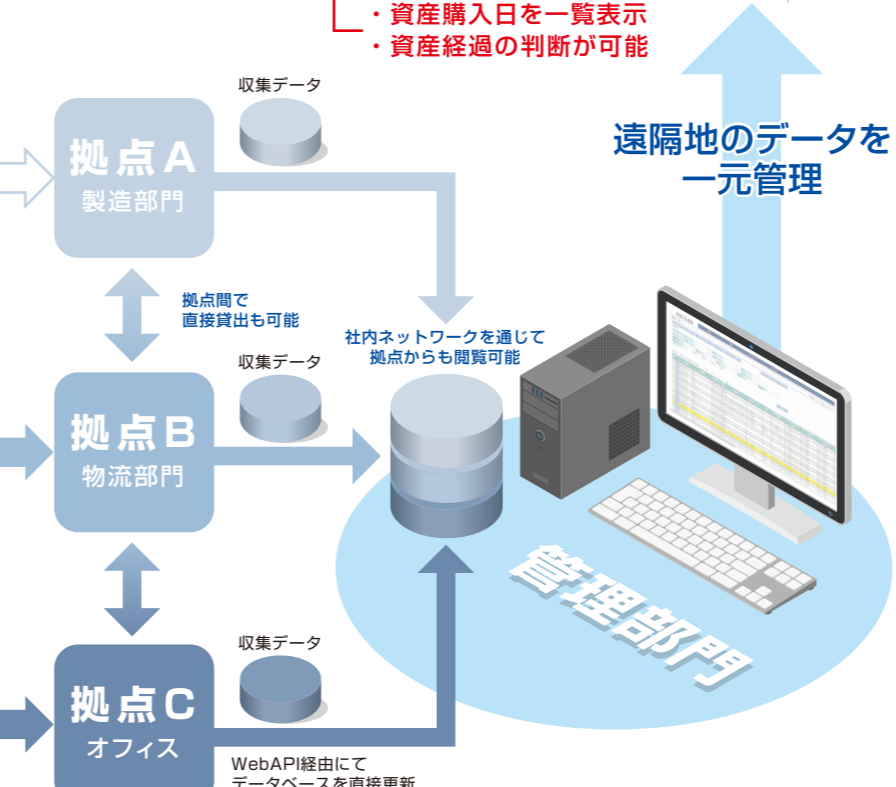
・資産購入日を一覧表示
・資産経過の判断が可能

遠隔地のデータを
一元管理

収集データ

拠点A
製造部門

拠点間で
直接貸出も可能

社内ネットワークを通じて
拠点からも閲覧可能

収集データ

拠点B
物流部門

管理部門

収集データ

拠点C
オフィス

WebAPI経由にて
データベースを直接更新